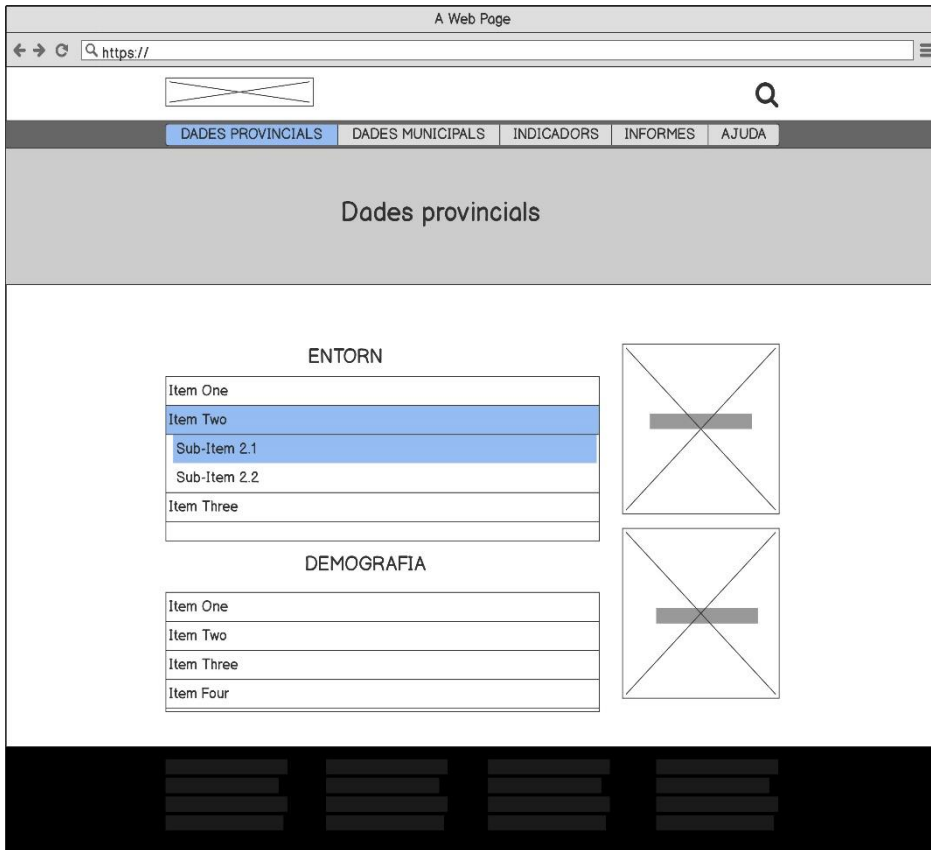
A Web Page

https://

DADES PROVINCIALS | DADES MUNICIPALS | INDICADORS | INFORMES | AJUDA

Dades provincials

ENTORN

Item One
Item Two
Sub-Item 2.1
Sub-Item 2.2
Item Three

DEMOGRAFIA

Item One
Item Two
Item Three
Item Four